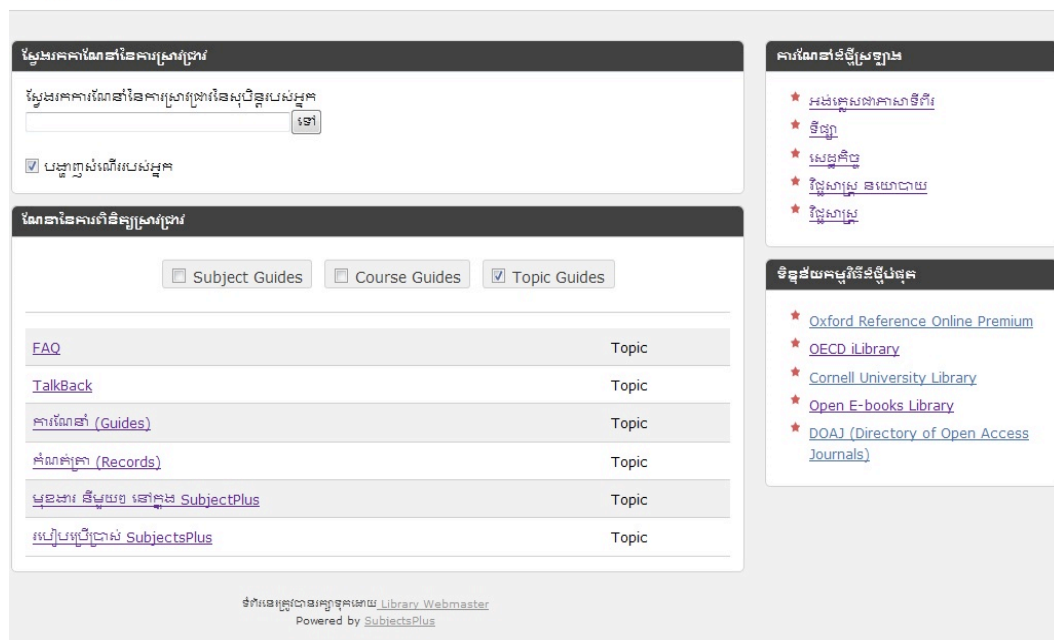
ស្វែងរកការណែនាំនៃការស្រាវជ្រាវ

ស្វែងរកការណែនាំនៃការស្រាវជ្រាវនៃសុបិន្តរបស់អ្នក

ទៅ

☑ បង្ហាញសំណើរបស់អ្នក

ណែនាំនៃការពិនិត្យស្រាវជ្រាវ

☐ Subject Guides ☐ Course Guides ☑ Topic Guides

| | |
|---|---|
| FAQ | Topic |
| TalkBack | Topic |
| ការណែនាំ (Guides) | Topic |
| កំណត់ត្រា (Records) | Topic |
| មុខងារ នីមួយៗ នៅក្នុង SubjectPlus | Topic |
| របៀបប្រើប្រាស់ SubjectsPlus | Topic |

ទំព័រនេះត្រូវបានរក្សាទុកដោយ Library Webmaster
Powered by SubjectsPlus

ការណែនាំថ្មីៗស្រឡាង

* អង់គ្លេសជាភាសាទីពីរ
* ទីផ្សា
* សេដ្ឋកិច្ច
* វិទ្យាសាស្ត្រ នយោបាយ
* វិទ្យាសាស្ត្រ

មិនដឹងយកមូលដ្ឋានថ្មីបំផុត

* Oxford Reference Online Premium
* OECD iLibrary
* Cornell University Library
* Open E-books Library
* DOAJ (Directory of Open Access Journals)